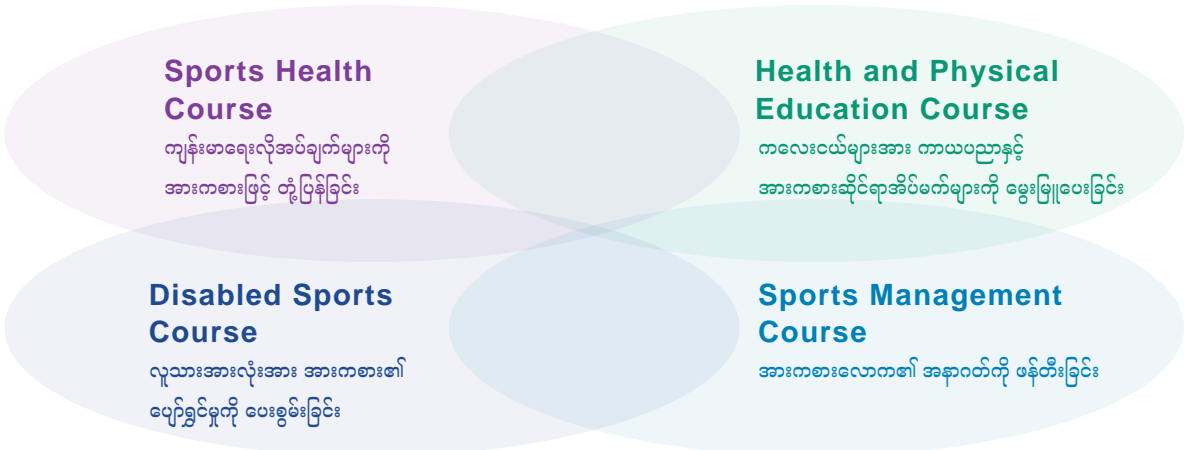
Sports Health Course
ကျန်းမာရေးလိုအပ်ချက်များကို အားကစားဖြင့် တုံ့ပြန်ခြင်း

Health and Physical Education Course
ကလေးငယ်များအား ကာယပညာနှင့် အားကစားဆိုင်ရာအိပ်မက်များကို မွေးမြူပေးခြင်း

Disabled Sports Course
လူသားအားလုံးအား အားကစား၏ ပျော်ရွှင်မှုကို ပေးစွမ်းခြင်း

Sports Management Course
အားကစားလောက၏ အနာဂတ်ကို ဖန်တီးခြင်း